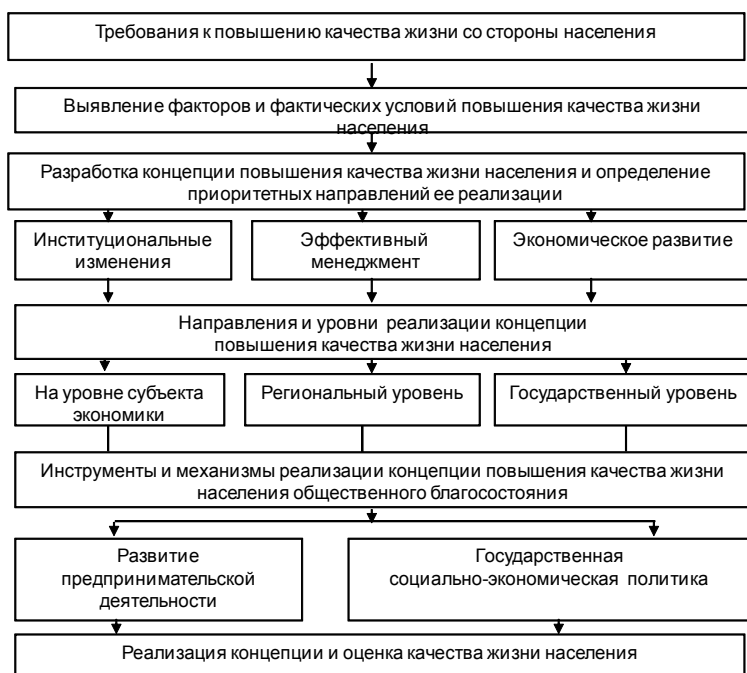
Требования к повышению качества жизни со стороны населения

Выявление факторов и фактических условий повышения качества жизни населения

Разработка концепции повышения качества жизни населения и определение приоритетных направлений ее реализации

Институциональные изменения

Эффективный менеджмент

Экономическое развитие

Направления и уровни реализации концепции повышения качества жизни населения

На уровне субъекта экономики

Региональный уровень

Государственный уровень

Инструменты и механизмы реализации концепции повышения качества жизни населения общественного благосостояния

Развитие предпринимательской деятельности

Государственная социально-экономическая политика

Реализация концепции и оценка качества жизни населения